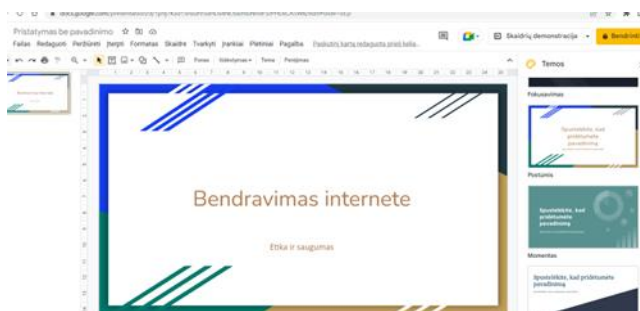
Pristatymas be pavadinimo ☆ ⊡ ⊘

Failas Redaguoti Peržiūrėti Įterpti Formatas Skaidrė Tvarkyti Įrankiai Plėtiniai Pagalba Paskutinį kartą redaguota prieš kelia...

Skaidrių demonstracija Bendrinti

Fonas Išdėstymas Tema Perėjimas

Temos

Fokusavimas

Spustelėkite, kad pridėtumėte pavadinimą

Postūmis

Spustelėkite, kad pridėtumėte pavadinimą

Momentas

Spustelėkite, kad pridėtumėte pavadinimą

Bendravimas internete

Etika ir saugumas